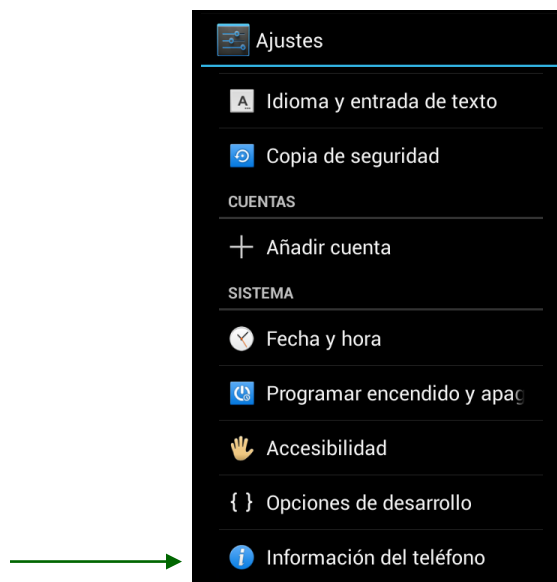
Ajustes

A Idioma y entrada de texto

Copia de seguridad

CUENTAS

Añadir cuenta

SISTEMA

Fecha y hora

Programar encendido y apag

Accesibilidad

{ } Opciones de desarrollo

Información del teléfono